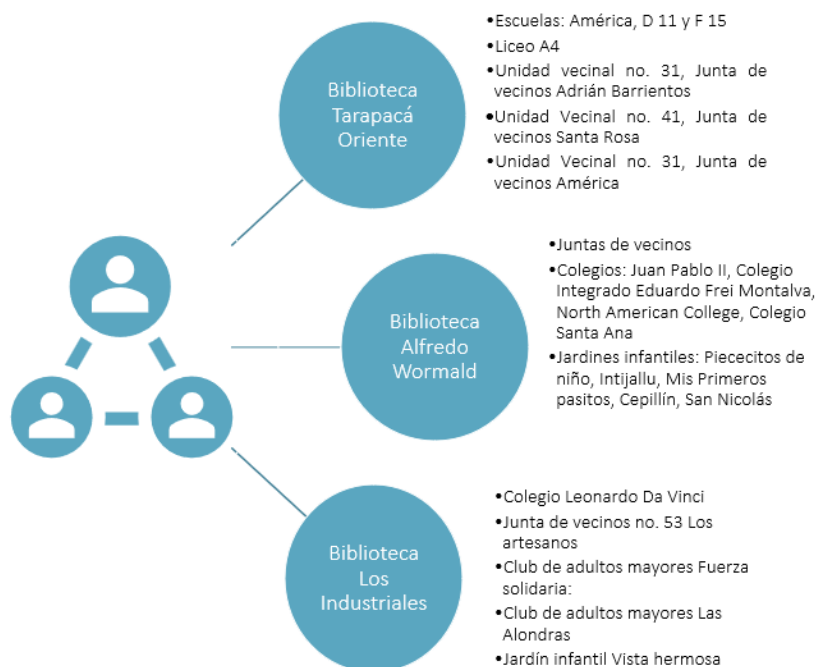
Biblioteca Tarapacá Oriente

•Escuelas: América, D 11 y F 15
•Liceo A4
•Unidad vecinal no. 31, Junta de vecinos Adrián Barrientos
•Unidad Vecinal no. 41, Junta de vecinos Santa Rosa
•Unidad Vecinal no. 31, Junta de vecinos América

Biblioteca Alfredo Wormald

•Juntas de vecinos
•Colegios: Juan Pablo II, Colegio Integrado Eduardo Frei Montalva, North American College, Colegio Santa Ana
•Jardines infantiles: Piececitos de niño, Intijallu, Mis Primeros pasitos, Cepillín, San Nicolás

Biblioteca Los Industriales

•Colegio Leonardo Da Vinci
•Junta de vecinos no. 53 Los artesanos
•Club de adultos mayores Fuerza solidaria:
•Club de adultos mayores Las Alondras
•Jardín infantil Vista hermosa